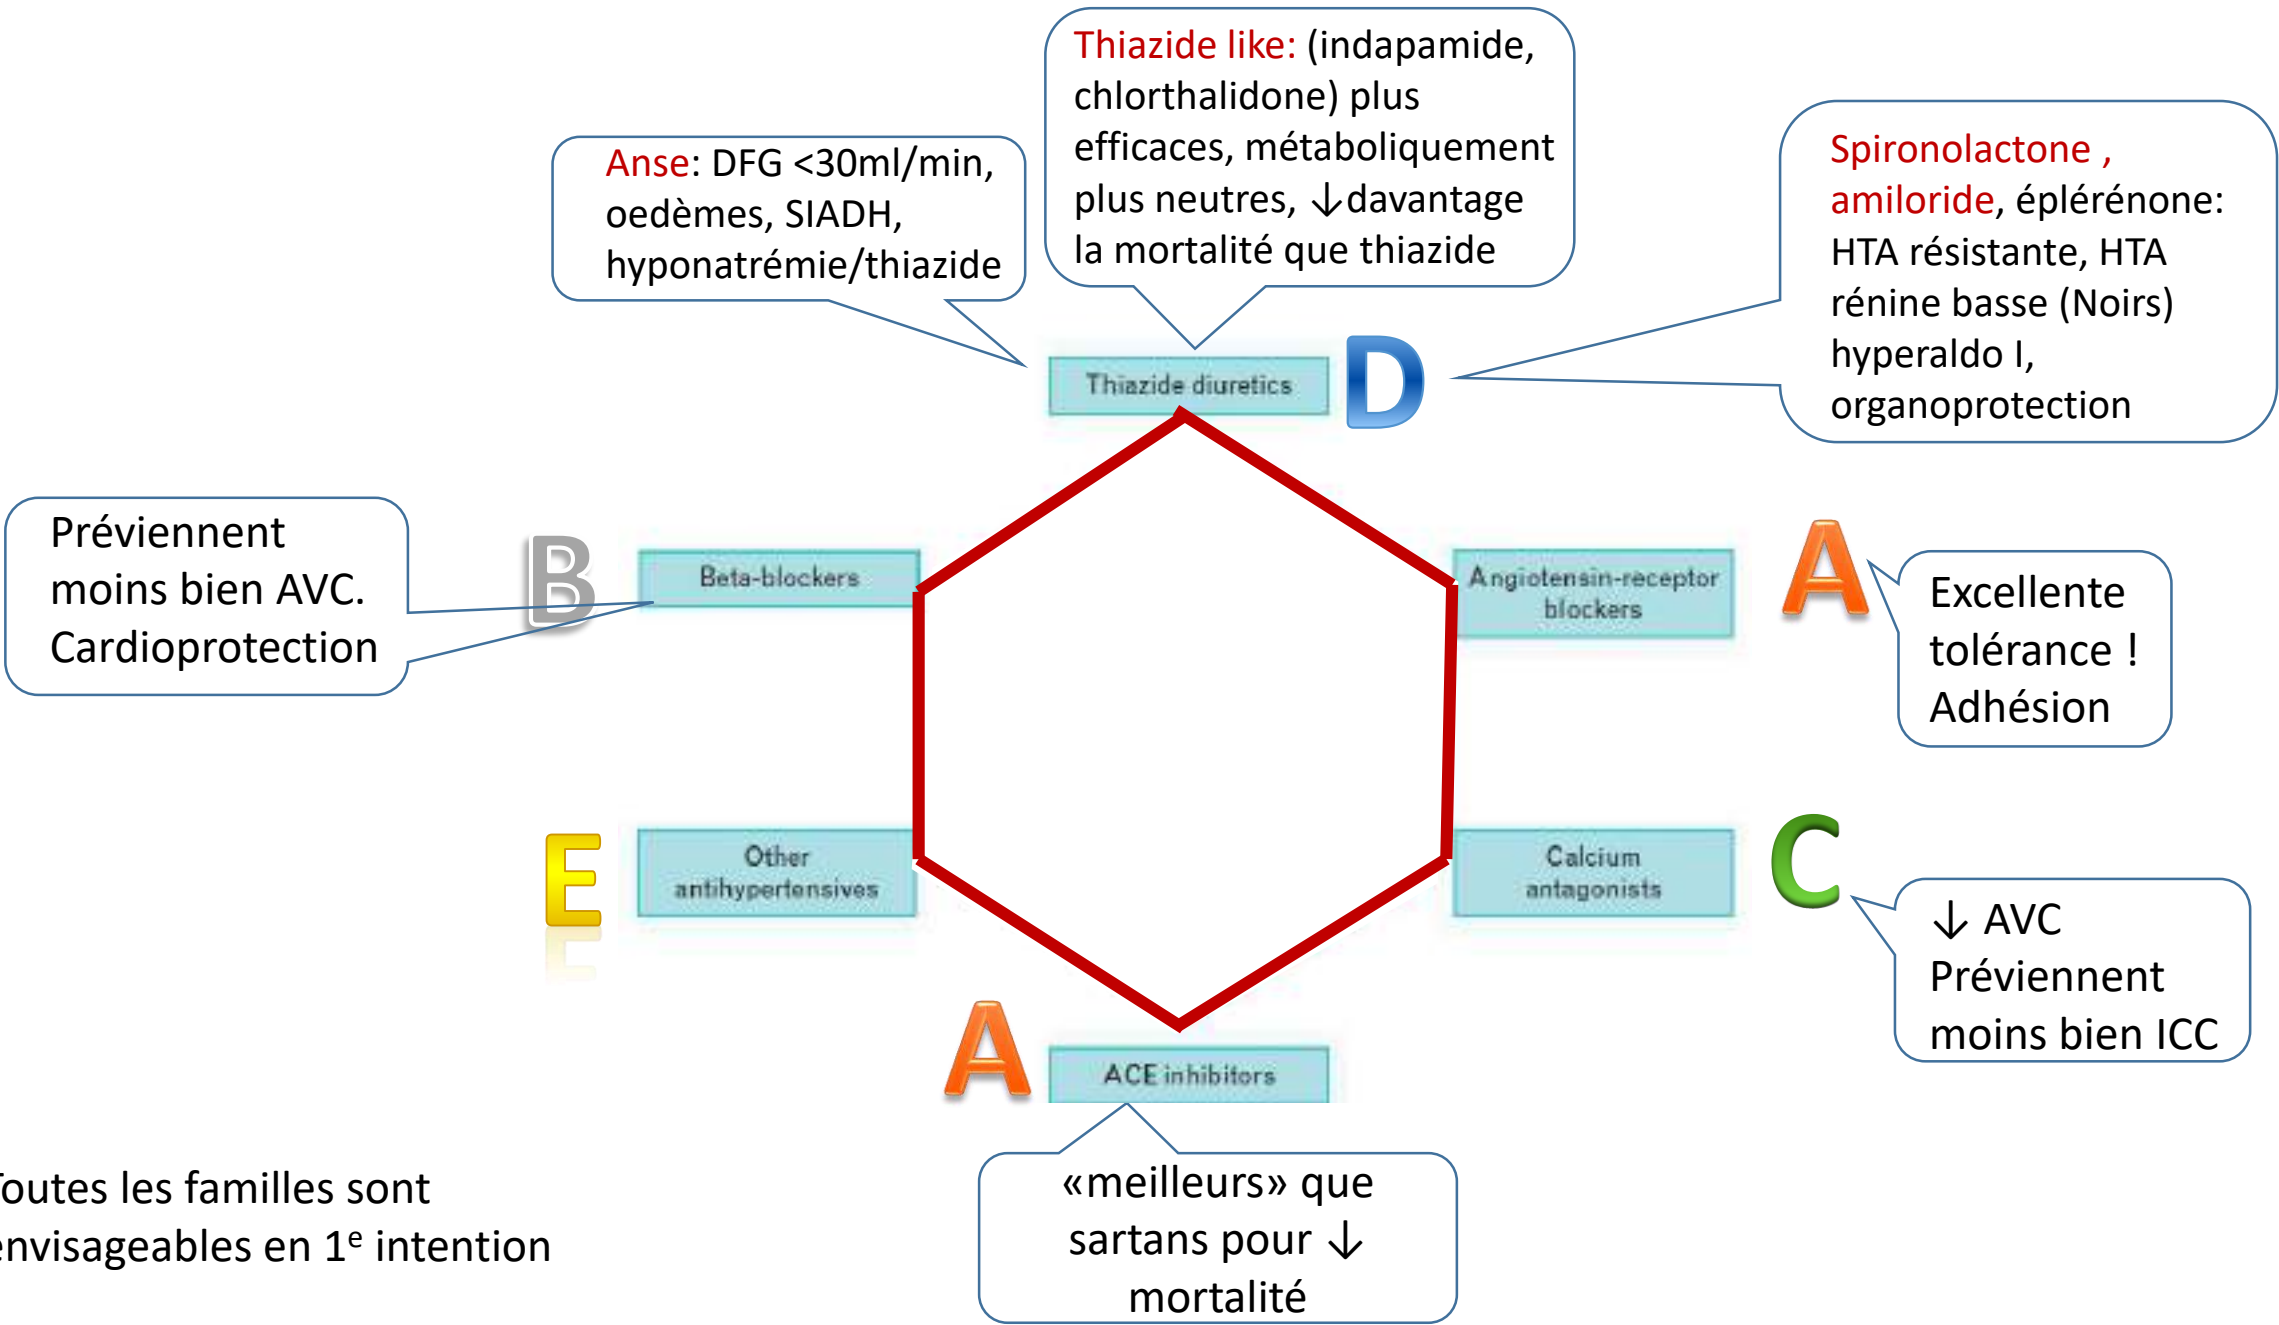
Thiazide like: (indapamide, chlorthalidone) plus efficaces, métaboliquement plus neutres, ↓davantage la mortalité que thiazide

Anse: DFG <30ml/min, oedèmes, SIADH, hyponatrémie/thiazide

Spironolactone , amiloride, éplérénone: HTA résistante, HTA rénine basse (Noirs) hyperaldo I, organoprotection

Thiazide diuretics

D

Prévinnent moins bien AVC. Cardioprotection

B

Beta-blockers

Angiotensin-receptor blockers

A

Excellente tolérance ! Adhésion

E

Other antihypertensives

Calcium antagonists

C

↓ AVC Prévinnent moins bien ICC

A

ACE inhibitors

outes les familles sont nvisageables en 1$^{e}$ intention

«meilleurs» que sartans pour ↓ mortalité